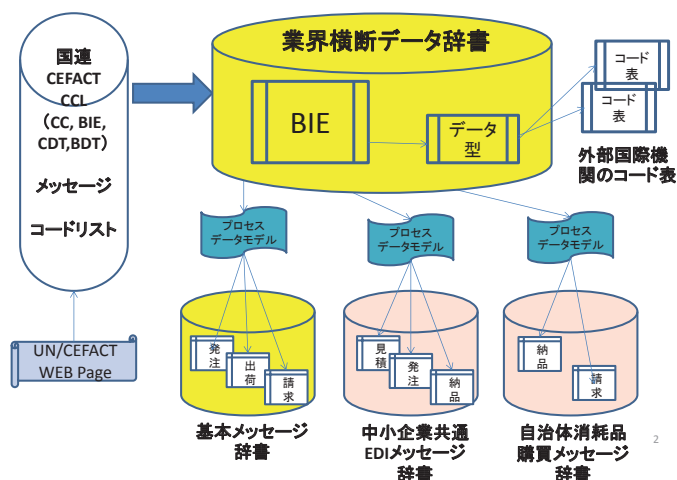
国連
CEFACT
CCL
（CC, BIE, CDT,BDT）

メッセージ

コードリスト

UN/CEFACT
WEB Page

業界横断データ辞書

BIE

データ型

コード表

コード表

外部国際機関のコード表

プロセスデータモデル

プロセスデータモデル

プロセスデータモデル

発注

出荷

請求

基本メッセージ辞書

見積

発注

納品

中小企業共通EDIメッセージ辞書

納品

請求

自治体消耗品購買メッセージ辞書

2